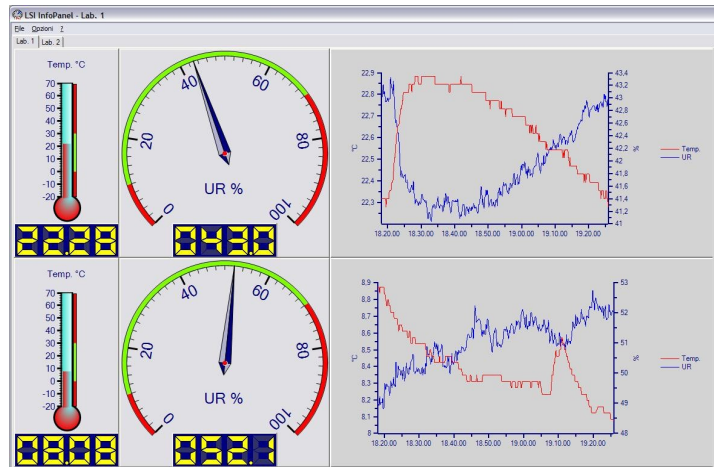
LSI InfoPanel - Lab. 1

File Opzioni ?

Lab. 1 Lab. 2

Temp. °C

70
60
50
40
30
20
10
0
-10
-20

22.28

0
20
40
60
80
100
UR %

043.0

22,9
22,8
22,7
22,6
22,5
22,4
22,3

°C

43,4
43,2
43
42,8
42,6
42,4
42,2
42
41,8
41,6
41,4
41,2
41

%

18.20.00 18.30.00 18.40.00 18.50.00 19.00.00 19.10.00 19.20.00

Temp.
UR

Temp. °C

70
60
50
40
30
20
10
0
-10
-20

08.08

0
20
40
60
80
100
UR %

052.8

8,9
8,8
8,7
8,6
8,5
8,4
8,3
8,2
8,1

°C

53
52
51
50
49
48

%

18.20.00 18.30.00 18.40.00 18.50.00 19.00.00 19.10.00 19.20.00

Temp.
UR